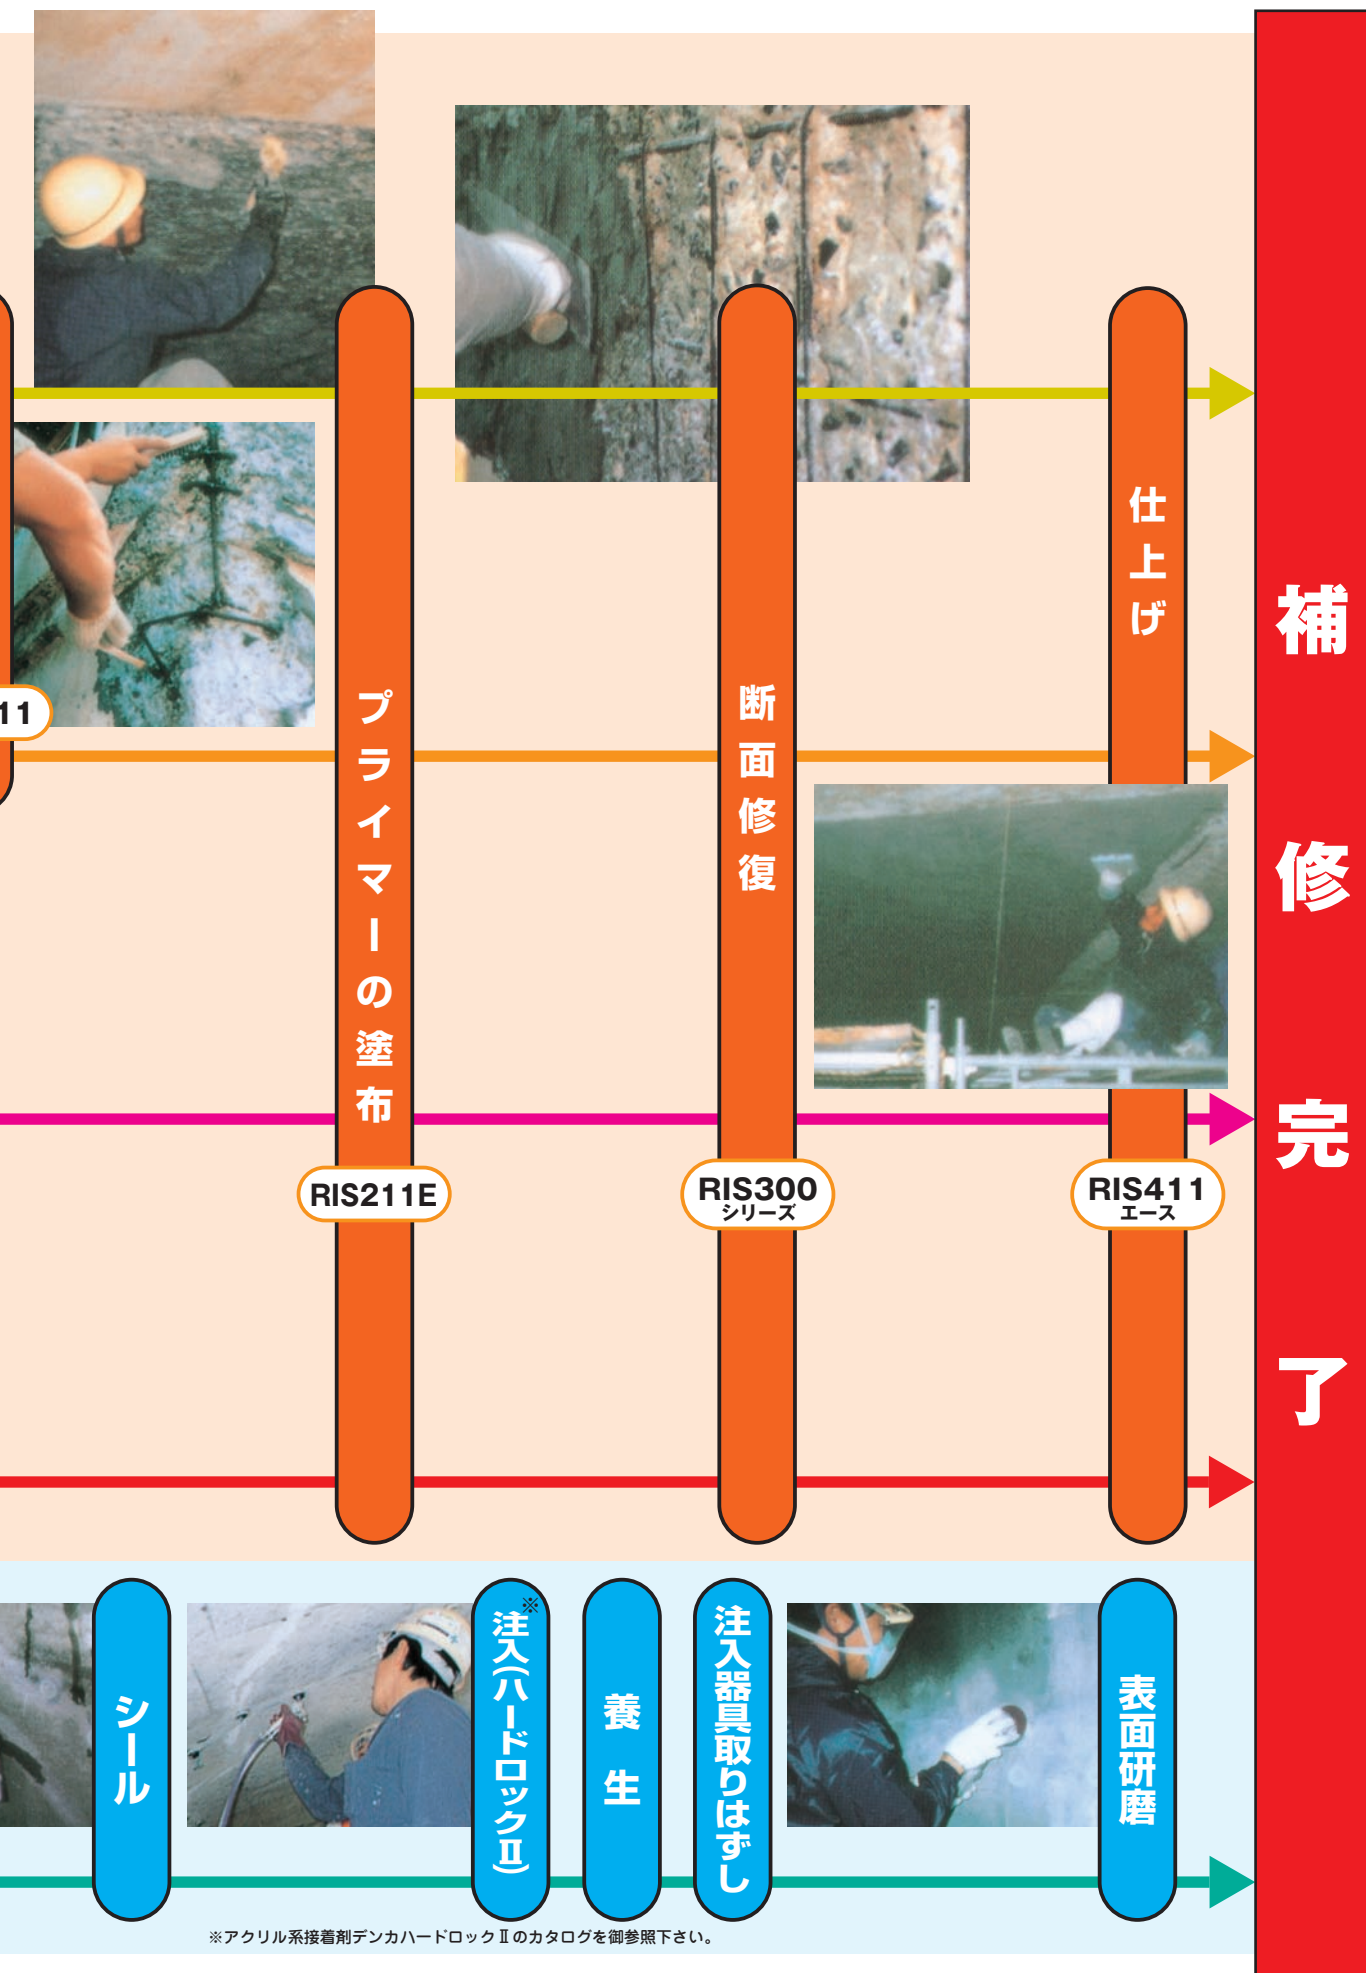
11

プライマーの塗布

RIS211E

断面修復

RIS300 シリーズ

仕上げ

RIS411 エース

補修完了

シール

注入(ハードロックⅡ)※

養生

注入器具取りはずし

表面研磨

※アクリル系接着剤デンカハードロックⅡのカタログを御参照下さい。